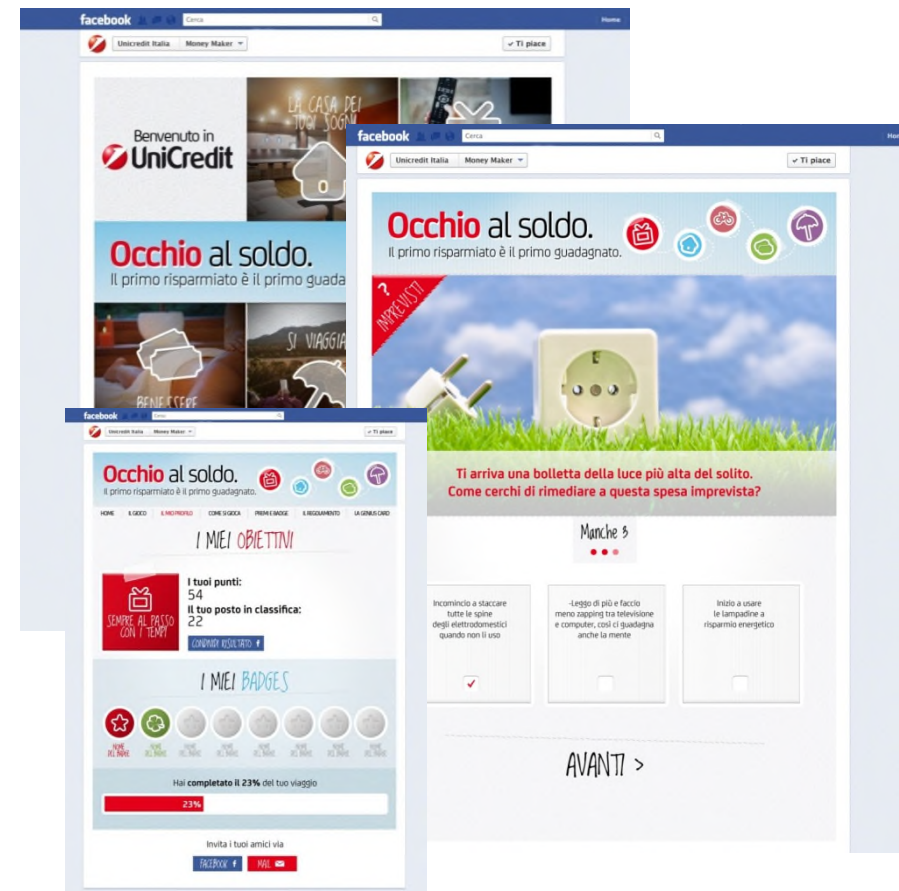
facebook Cerca Home

Unicredit Italia Money Maker ✓ Ti piace

Benvenuto in UniCredit

LA CASA DEI TUOI SOGNI

Occhio al soldo.
Il primo risparmiato è il primo guada

SI VIAGGIA

BENESSERE

facebook Cerca Hom

Unicredit Italia Money Maker ✓ Ti piace

Occhio al soldo.
Il primo risparmiato è il primo guadagnato.

IMPREVISTI

Ti arriva una bolletta della luce più alta del solito.
Come cerchi di rimediare a questa spesa imprevista?

Manche 3

Incomincio a staccare tutte le spine degli elettrodomestici quando non li uso

-Leggo di più e faccio meno zapping tra televisione e computer, così ci guadagna anche la mente

Inizio a usare le lampadine a risparmio energetico

AVANTI >

facebook Cerca

Unicredit Italia Money Maker ✓ Ti piace

Occhio al soldo.
Il primo risparmiato è il primo guadagnato.

HOME IL GIOCO IL MIO PROFILO COME SI GIOCA PREMI E BADGE IL REGOLAMENTO LA GENIUS CARD

I MIEI OBIETTIVI

SEMPRE AL PASSO CON I TEMPI

Il tuoi punti:
54
Il tuo posto in classifica:
22

CONDIVIDI RISULTATO

I MIEI BADGES

NOME DEL BADGE NOME DEL BADGE NOME DEL BADGE NOME DEL BADGE NOME DEL BADGE NOME DEL BADGE NOME DEL BADGE NOME DEL BADGE

Hai completato il 23% del tuo viaggio

23%

Invita i tuoi amici via

FACEBOOK MAIL